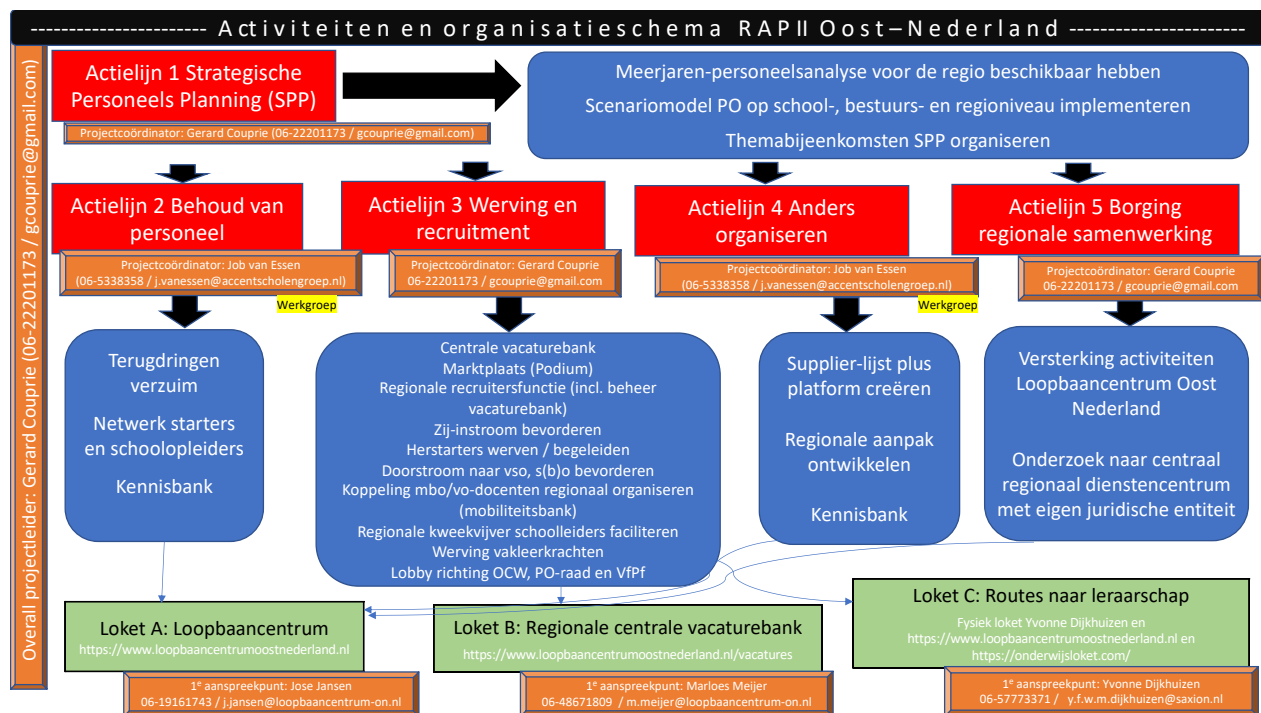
---------------------- Activiteiten en organisatieschema RAPII Oost – Nederland ----------------------

Overall projectleider: Gerard Couprie (06-22201173 / gcouprie@gmail.com)

Actielijn 1 Strategische Personeels Planning (SPP)

Projectcoördinator: Gerard Couprie (06-22201173 / gcouprie@gmail.com)

Meerjaren-personeelsanalyse voor de regio beschikbaar hebben

Scenariomodel PO op school-, bestuurs- en regioniveau implementeren

Themabijeenkomsten SPP organiseren

Actielijn 2 Behoud van personeel

Projectcoördinator: Job van Essen (06-5338358 / j.vanessen@accentscholengroep.nl)

Werkgroep

Actielijn 3 Werving en recruitment

Projectcoördinator: Gerard Couprie 06-22201173 / gcouprie@gmail.com

Actielijn 4 Anders organiseren

Projectcoördinator: Job van Essen (06-5338358 / j.vanessen@accentscholengroep.nl)

Werkgroep

Actielijn 5 Borging regionale samenwerking

Projectcoördinator: Gerard Couprie 06-22201173 / gcouprie@gmail.com

Terugdringen verzuim

Netwerk starters en schoolopleiders

Kennisbank

Centrale vacaturebank
Marktplaats (Podium)
Regionale recruitersfunctie (incl. beheer vacaturebank)
Zij-instroom bevorderen
Herstarters werven / begeleiden
Doorstroom naar vso, s(b)o bevorderen
Koppeling mbo/vo-docenten regionaal organiseren (mobiliteitsbank)
Regionale kweekvijver schoolleiders faciliteren
Werving vakleerkrachten
Lobby richting OCW, PO-raad en VfPf

Supplier-lijst plus platform creëren

Regionale aanpak ontwikkelen

Kennisbank

Versterking activiteiten Loopbaancentrum Oost Nederland

Onderzoek naar centraal regionaal dienstencentrum met eigen juridische entiteit

Loket A: Loopbaancentrum
https://www.loopbaancentrumoostnederland.nl

1e aanspreekpunt: Jose Jansen
06-19161743 / j.jansen@loopbaancentrum-on.nl

Loket B: Regionale centrale vacaturebank
https://www.loopbaancentrumoostnederland.nl/vacatures

1e aanspreekpunt: Marloes Meijer
06-48671809 / m.meijer@loopbaancentrum-on.nl

Loket C: Routes naar leraarschap
Fysiek loket Yvonne Dijkhuizen en https://www.loopbaancentrumoostnederland.nl en https://onderwijsloket.com/

1e aanspreekpunt: Yvonne Dijkhuizen
06-57773371 / y.f.w.m.dijkhuizen@saxion.nl